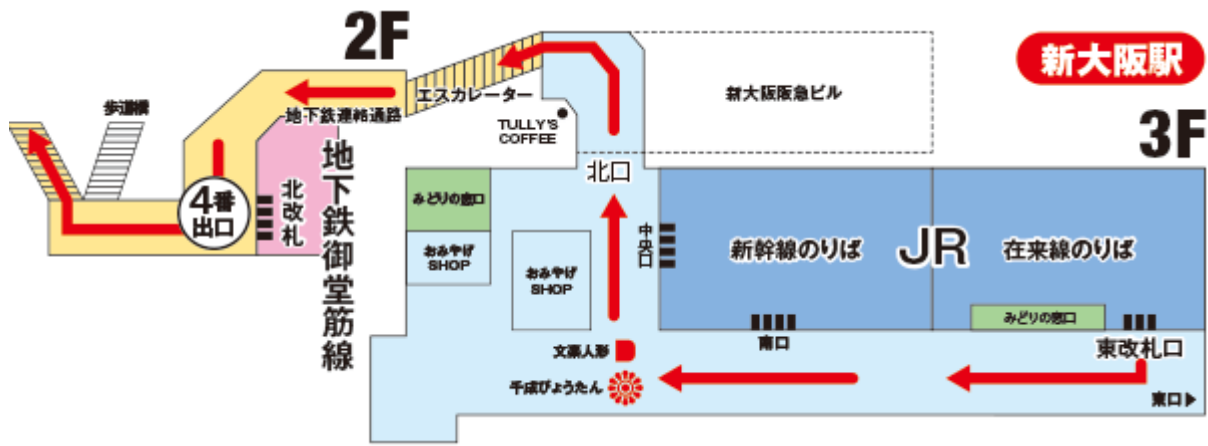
2F

新大阪駅

3F

歩道橋

地下鉄連絡通路

エスカレーター

新大阪阪急ビル

TULLY'S COFFEE

4番出口

北改札

地下鉄御堂筋線

北口

みどりの窓口

おみやげSHOP

おみやげSHOP

中央口

新幹線のりば

JR

在来線のりば

みどりの窓口

文楽人形

南口

東改札口

千成びょうたん

東口